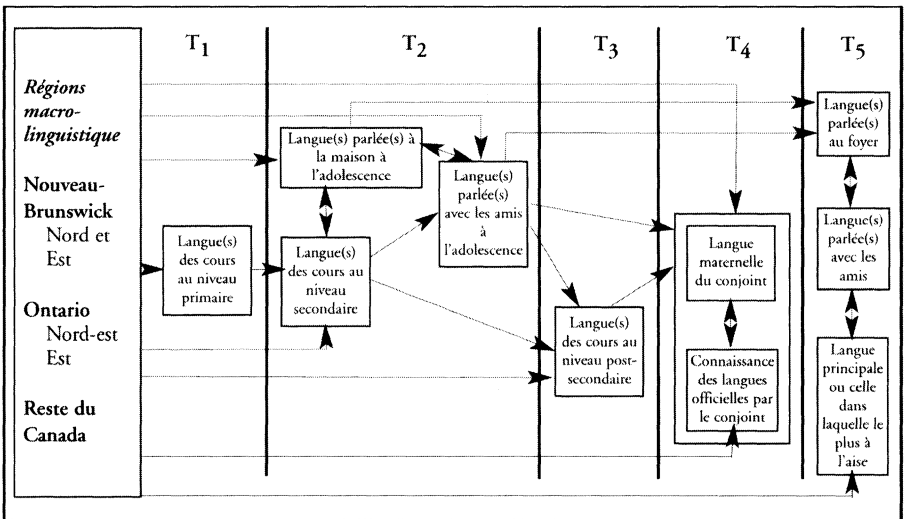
$T_1$ $T_2$ $T_3$ $T_4$ $T_5$

*Régions macro-linguistique*

Nouveau-Brunswick
Nord et Est

Ontario
Nord-est
Est

Reste du Canada

Langue(s) des cours au niveau primaire

Langue(s) parlée(s) à la maison à l'adolescence

Langue(s) des cours au niveau secondaire

Langue(s) parlée(s) avec les amis à l'adolescence

Langue(s) des cours au niveau post-secondaire

Langue maternelle du conjoint

Connaissance des langues officielles par le conjoint

Langue(s) parlée(s) au foyer

Langue(s) parlée(s) avec les amis

Langue principale ou celle dans laquelle le plus à l'aise